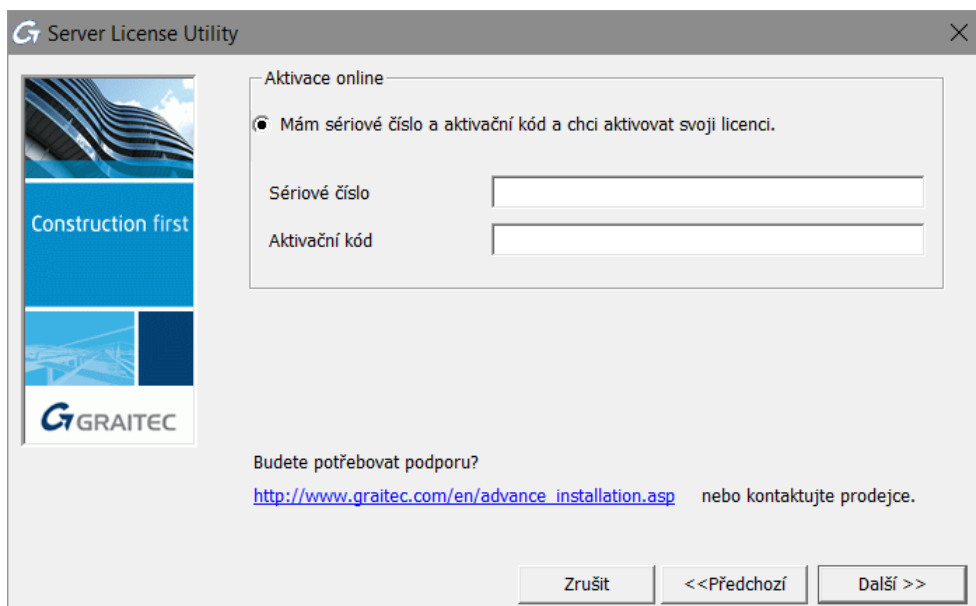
Server License Utility

Construction first

GRAITEC

Aktivace online

Mám sériové číslo a aktivační kód a chci aktivovat svoji licenci.

Sériové číslo

Aktivační kód

Budete potřebovat podporu?

http://www.graitec.com/en/advance_installation.asp nebo kontaktujte prodejce.

Zrušit

<<Předchozí

Další >>